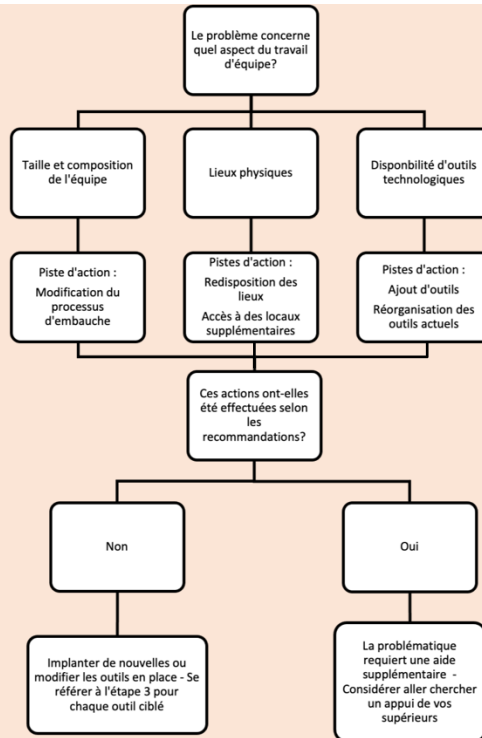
Le problème concerne quel aspect du travail d'équipe?

Taille et composition de l'équipe

Lieux physiques

Disponbilité d'outils technologiques

Piste d'action :

Modification du processus d'embauche

Pistes d'action :

Redisposition des lieux

Accès à des locaux supplémentaires

Pistes d'action :

Ajout d'outils

Réorganisation des outils actuels

Ces actions ont-elles été effectuées selon les recommandations?

Non

Oui

Implanter de nouvelles ou modifier les outils en place - Se référer à l'étape 3 pour chaque outil ciblé

La problématique requiert une aide supplémentaire - Considérer aller chercher un appui de vos supérieurs